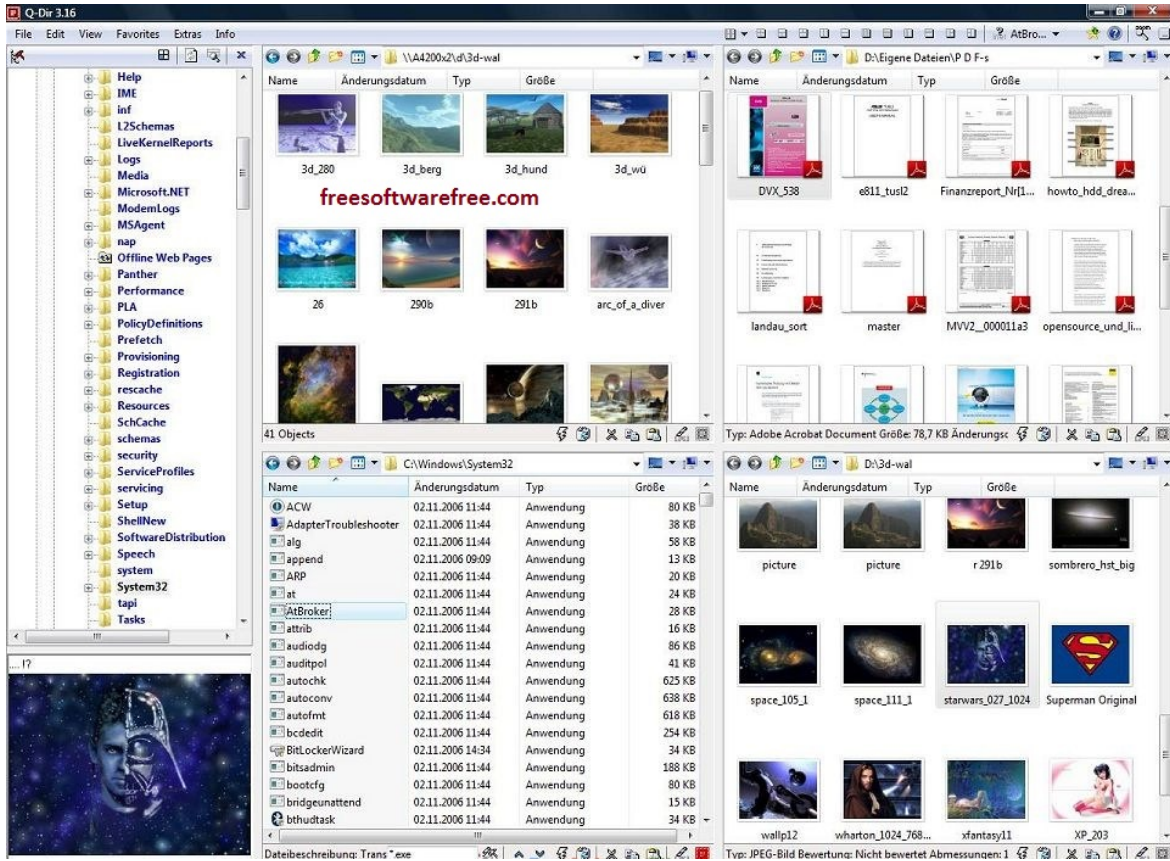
Q-Dir 3.16

File Edit View Favorites Extras Info

AtBro...

Help
IME
inf
L2Schemas
LiveKernelReports
Logs
Media
Microsoft.NET
ModemLogs
MSAgent
nap
Offline Web Pages
Panther
Performance
PLA
PolicyDefinitions
Prefetch
Provisioning
Registration
rescache
Resources
SchCache
schemas
security
ServiceProfiles
servicing
Setup
ShellNew
SoftwareDistribution
Speech
system
System32
tapi
Tasks

...!?

\\A4200x2\d\3d-wal

| Name | Änderungsdatum | Typ | Größe |
|---|---|---|---|

3d_280 3d_berg 3d_hund 3d_wü

freesoftwarefree.com

26 290b 291b arc_of_a_diver

41 Objects

D:\Eigene Dateien\P D F-s

| Name | Änderungsdatum | Typ | Größe |
|---|---|---|---|

DVX_538 e811_tusl2 Finanzreport_Nr[1... howto_hdd_drea...

landau_sort master MVV2_000011a3 opensource_und_li...

Typ: Adobe Acrobat Document Größe: 78,7 KB Änderungsc

C:\Windows\System32

| Name | Änderungsdatum | Typ | Größe |
|---|---|---|---|
| ACW | 02.11.2006 11:44 | Anwendung | 80 KB |
| AdapterTroubleshooter | 02.11.2006 11:44 | Anwendung | 38 KB |
| alg | 02.11.2006 11:44 | Anwendung | 58 KB |
| append | 02.11.2006 09:09 | Anwendung | 13 KB |
| ARP | 02.11.2006 11:44 | Anwendung | 20 KB |
| at | 02.11.2006 11:44 | Anwendung | 24 KB |
| AtBroker | 02.11.2006 11:44 | Anwendung | 28 KB |
| attrib | 02.11.2006 11:44 | Anwendung | 16 KB |
| audiodg | 02.11.2006 11:44 | Anwendung | 86 KB |
| auditpol | 02.11.2006 11:44 | Anwendung | 41 KB |
| autochk | 02.11.2006 11:44 | Anwendung | 625 KB |
| autoconv | 02.11.2006 11:44 | Anwendung | 638 KB |
| autofmt | 02.11.2006 11:44 | Anwendung | 618 KB |
| bcdedit | 02.11.2006 11:44 | Anwendung | 254 KB |
| BitLockerWizard | 02.11.2006 14:34 | Anwendung | 34 KB |
| bitsadmin | 02.11.2006 11:44 | Anwendung | 188 KB |
| bootcfg | 02.11.2006 11:44 | Anwendung | 80 KB |
| bridgeunattend | 02.11.2006 11:44 | Anwendung | 15 KB |
| bthudtask | 02.11.2006 11:44 | Anwendung | 34 KB |

Dateibeschreibung: Trans *exe

D:\3d-wal

| Name | Änderungsdatum | Typ | Größe |
|---|---|---|---|

picture picture r 291b sombrero_hst_big

space_105_1 space_111_1 starwars_027_1024 Superman Original

wallp12 wharton_1024_768... xfantasy11 XP_203

Typ: JPEG-Bild Bewertung: Nicht bewertet Abmessungen: 1